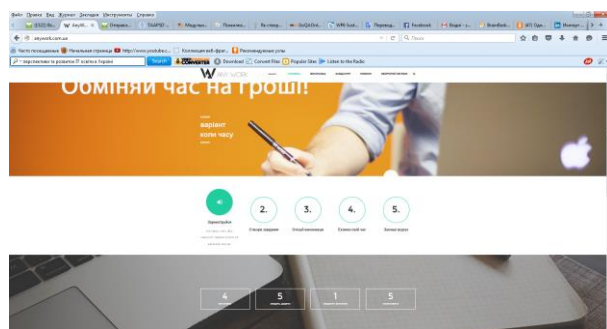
Файл Правка Вид Журнал Закладки Инструменты Справка

weywork.com.ua

Часто посещаемые Начальная страница http://www.youtube.c... Коллекция веб-фраг... Рекомендуемые узлы

перспективи та розвиток IT освіти в Україні Search Download Convert Files Popular Sites Listen to the Radio

WEY WORK

Обміняй час на гроші!

варіант коли часу

Зареєструйся

2.

3.

4.

5.

4

5

1

5